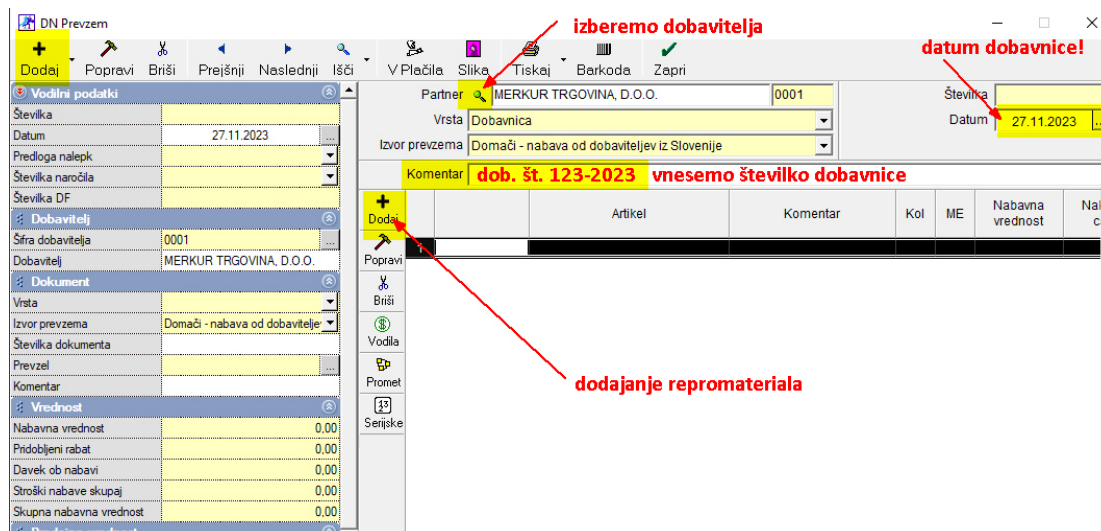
DN Prevzem

Dodaj Popravi Briši Prejšnji Naslednji Išči V Plačila Slika Tiskaj Barkoda Zapri

izberemo dobavitelja

datum dobavnice!

Vodilni podatki
Številka
Datum 27.11.2023
Predloga nalepk
Številka naročila
Številka DF

Dobavitelj
Šifra dobavitelja 0001
Dobavitelj MERKUR TRGOVINA, D.O.O.

Dokument
Vrsta
Izvor prevzema Domači - nabava od dobaviteljev
Številka dokumenta
Prevzel
Komentar

Vrednost
Nabavna vrednost 0,00
Pridobljeni rabat 0,00
Davek ob nabavi 0,00
Stroški nabave skupaj 0,00
Skupna nabavna vrednost 0,00

Partner MERKUR TRGOVINA, D.O.O. 0001
Vrsta Dobavnica
Izvor prevzema Domači - nabava od dobaviteljev iz Slovenije

Številka
Datum 27.11.2023

Komentar dob. št. 123-2023 vnesemo številko dobavnice

Dodaj Popravi Briši Vodila Promet Serijske

| | Artikel | Komentar | Kol | ME | Nabavna vrednost | Na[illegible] c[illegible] |
|---|---|---|---|---|---|---|

dodajanje repromateriala